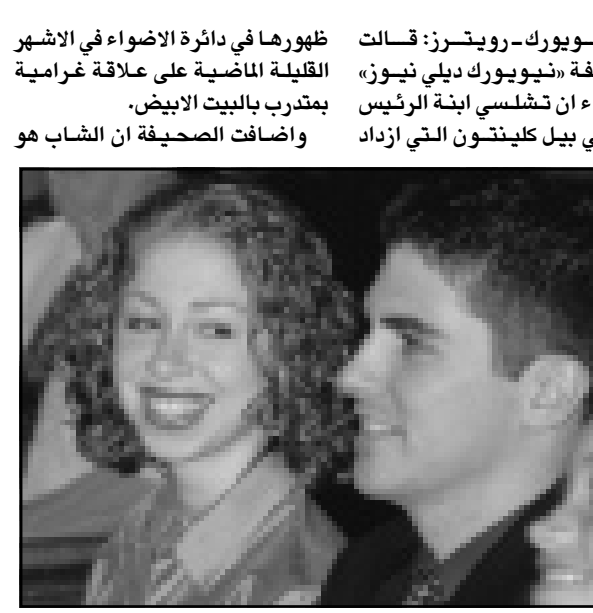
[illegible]يويورك - رويترز: قالت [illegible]فة «نيويورك ديلي نيوز» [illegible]ء ان تشلسي ابنة الرئيس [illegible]ي بيل كلينتون التي ازداد

ظهورها في دائرة الاضواء في الاشهر القليلة الماضية على علاقة غرامية بمتدرب بالبيت الابيض.

واضافت الصحيفة ان الشاب هو